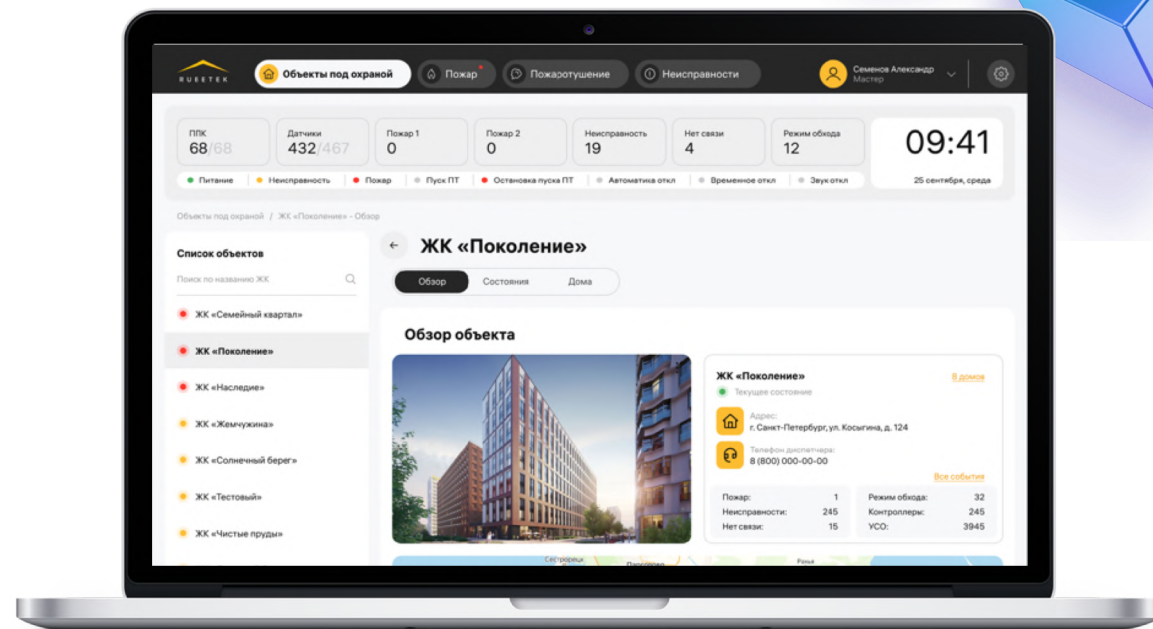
RUBETEK
Объекты под охраной
Пожар
Пожаротушение
Неисправности
Семенов Александр
Мастер

ППК
68/68
Датчики
432/467
Пожар 1
0
Пожар 2
0
Неисправность
19
Нет связи
4
Режим обхода
12
09:41
25 сентября, среда

Питание
Неисправность
Пожар
Пуск ПТ
Остановка пуска ПТ
Автоматика откл
Временное откл
Звук откл

Объекты под охраной / ЖК «Поколение» - Обзор

Список объектов
Поиск по названию ЖК
ЖК «Семейный квартал»
ЖК «Поколение»
ЖК «Наследие»
ЖК «Жемчужина»
ЖК «Солнечный берег»
ЖК «Тестовый»
ЖК «Чистые пруды»

ЖК «Поколение»
Обзор
Состояния
Дома

Обзор объекта

ЖК «Поколение»
8 домов
Текущее состояние
Адрес:
г. Санкт-Петербург, ул. Косыгина, д. 124
Телефон диспетчера:
8 (800) 000-00-00
Все события

| Пожар: | 1 | Режим обхода: | 32 |
|---|---|---|---|
| Неисправности: | 245 | Контроллеры: | 245 |
| Нет связи: | 15 | УСО: | 3945 |

Сестрорецк
Парголово
Рощ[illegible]